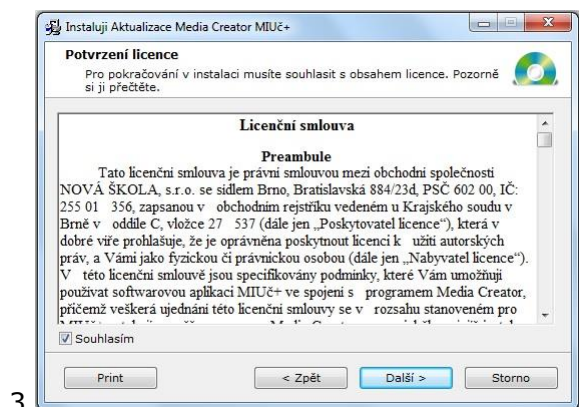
Instaluji Aktualizace Media Creator MIUč+

Potvrzení licence

Pro pokračování v instalaci musíte souhlasit s obsahem licence. Pozorně si ji přečtěte.

Licenční smlouva

Preambule

Tato licenční smlouva je právní smlouvou mezi obchodní společností NOVÁ ŠKOLA, s.r.o. se sídlem Brno, Bratislavská 884/23d, PSČ 602 00, IČ: 255 01 356, zapsanou v obchodním rejstříku vedeném u Krajského soudu v Brně v oddíle C, vložce 27 537 (dále jen „Poskytovatel licence"), která v dobré víře prohlašuje, že je oprávněna poskytnout licenci k užití autorských práv, a Vámi jako fyzickou či právnickou osobou (dále jen „Nabyvatel licence"). V této licenční smlouvě jsou specifikovány podminky, které Vám umožňují používat softwarovou aplikaci MIUč+ ve spojení s programem Media Creator, přičemž veškerá ujednání této licenční smlouvy se v rozsahu stanoveném pro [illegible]

Souhlasím

Print

< Zpět

Další >

Storno

3